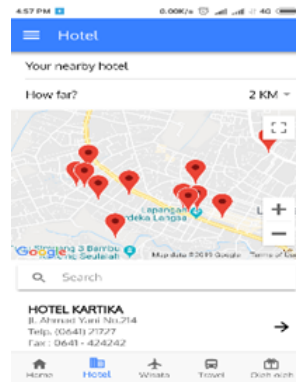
4:57 PM
0.00K/s 4G

Hotel

Your nearby hotel

How far?
2 KM

Lapangan
Merdeka Langsa
Simpang 3 Barrbu
Teuku Chik Seulelah
Google
Map data ©2019 Google
Terms of Use

Search

HOTEL KARTIKA
Jl. Ahmad Yani No.214
Telp. (0641) 21727
Fax : 0641 - 424242

Home
Hotel
Wisata
Travel
Oleh-oleh